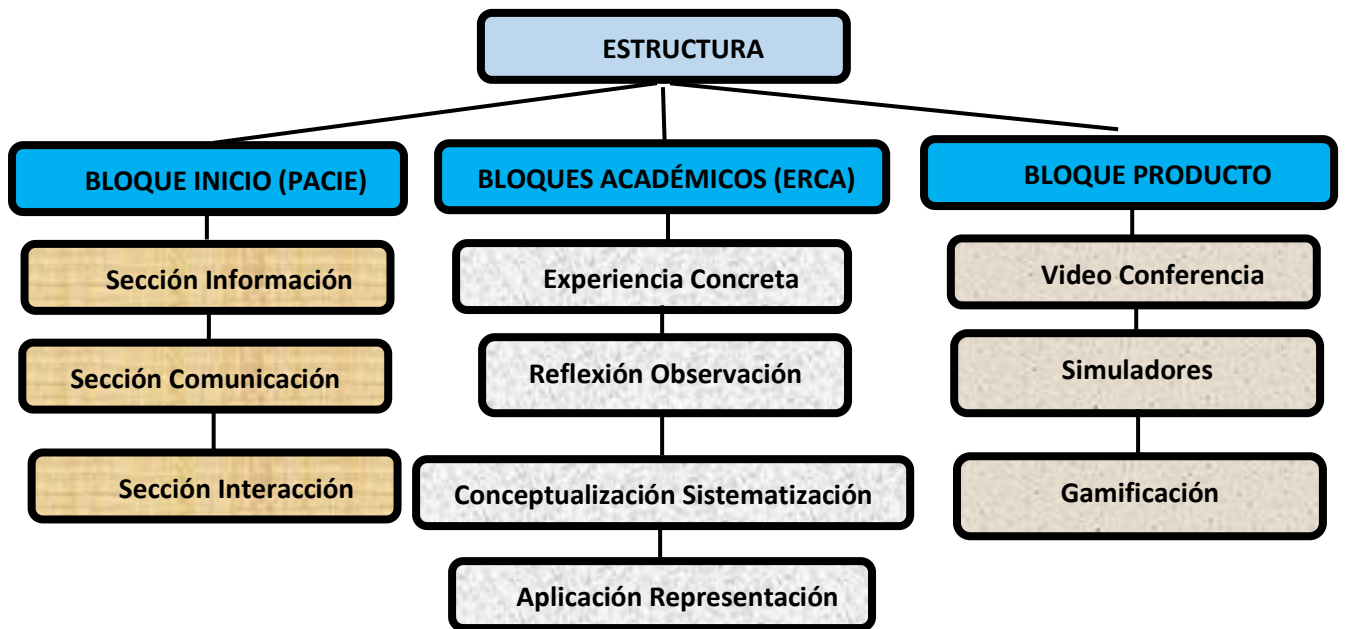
ESTRUCTURA

BLOQUE INICIO (PACIE)

Sección Información

Sección Comunicación

Sección Interacción

BLOQUES ACADÉMICOS (ERCA)

Experiencia Concreta

Reflexión Observación

Conceptualización Sistematización

Aplicación Representación

BLOQUE PRODUCTO

Video Conferencia

Simuladores

Gamificación